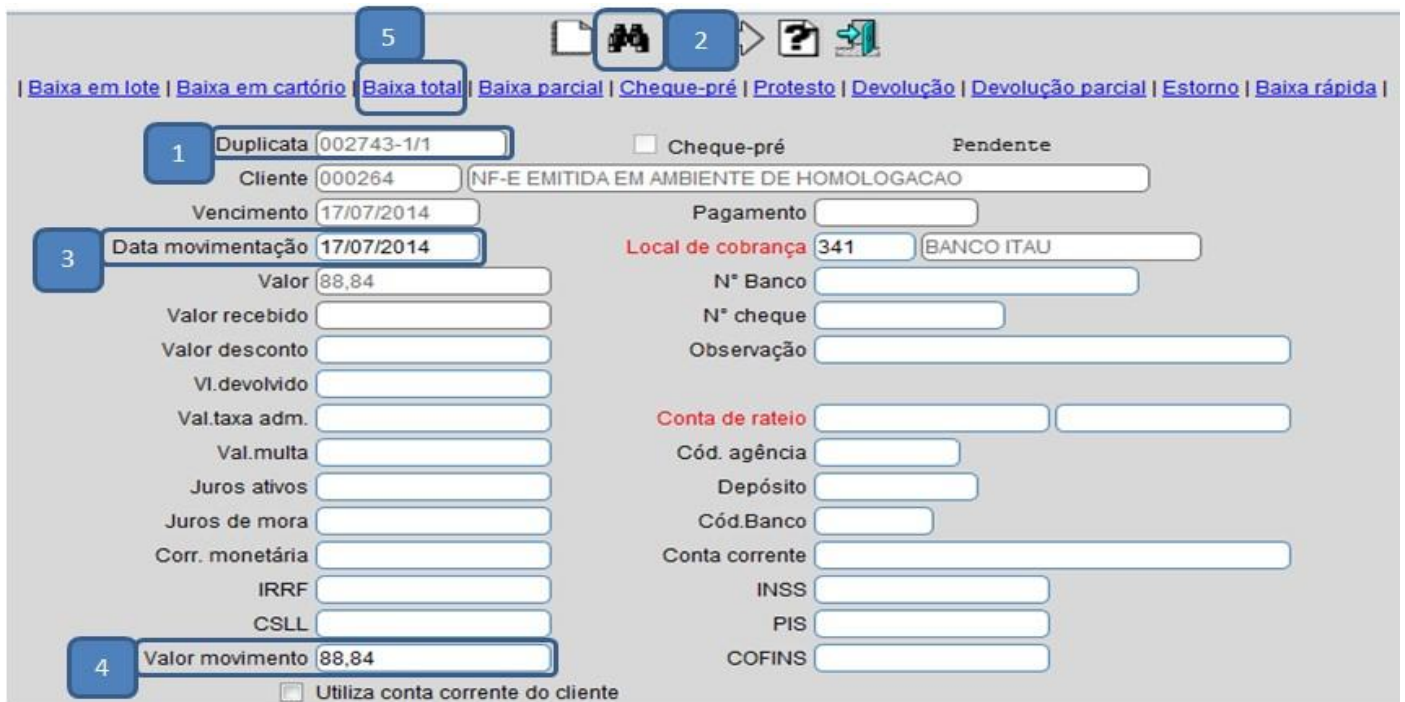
5 2

| Baixa em lote | Baixa em cartório | Baixa total | Baixa parcial | Cheque-pré | Protesto | Devolução | Devolução parcial | Estorno | Baixa rápida |

1 Duplicata 002743-1/1
Cheque-pré
Pendente
Cliente 000264 NF-E EMITIDA EM AMBIENTE DE HOMOLOGACAO
Vencimento 17/07/2014
Pagamento
3 Data movimentação 17/07/2014
Local de cobrança 341 BANCO ITAU
Valor 88,84
N° Banco
Valor recebido
N° cheque
Valor desconto
Observação
Vl.devolvido
Val.taxa adm.
Conta de rateio
Val.multa
Cód. agência
Juros ativos
Depósito
Juros de mora
Cód.Banco
Corr. monetária
Conta corrente
IRRF
INSS
CSLL
PIS
4 Valor movimento 88,84
COFINS
Utiliza conta corrente do cliente